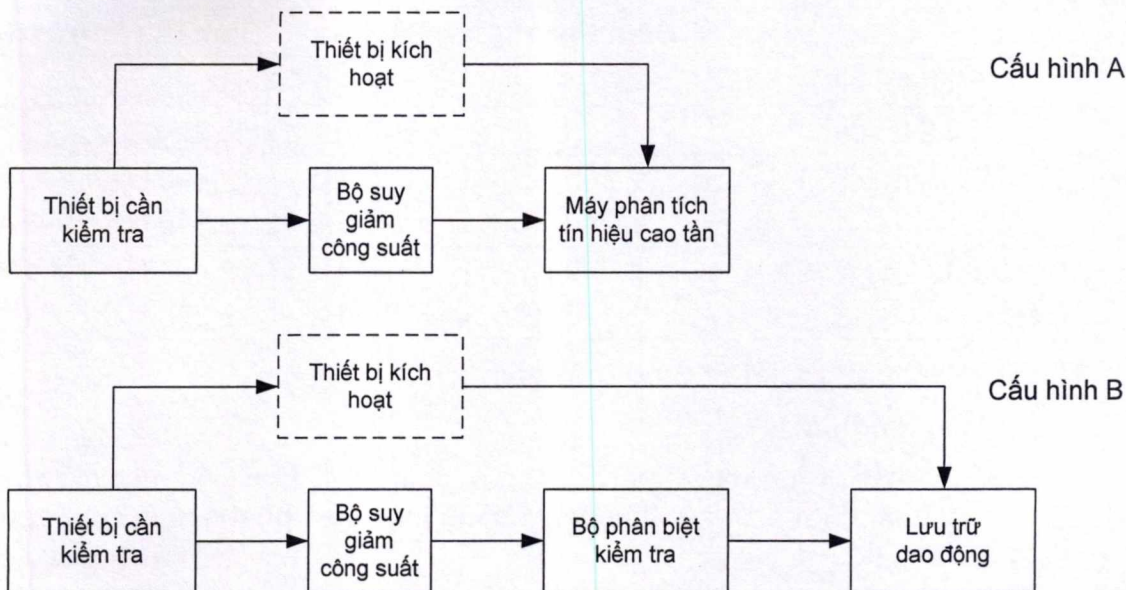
Thiết bị kích hoạt

Cấu hình A

Thiết bị cần kiểm tra

Bộ suy giảm công suất

Máy phân tích tín hiệu cao tần

Thiết bị kích hoạt

Cấu hình B

Thiết bị cần kiểm tra

Bộ suy giảm công suất

Bộ phân biệt kiểm tra

Lưu trữ dao động